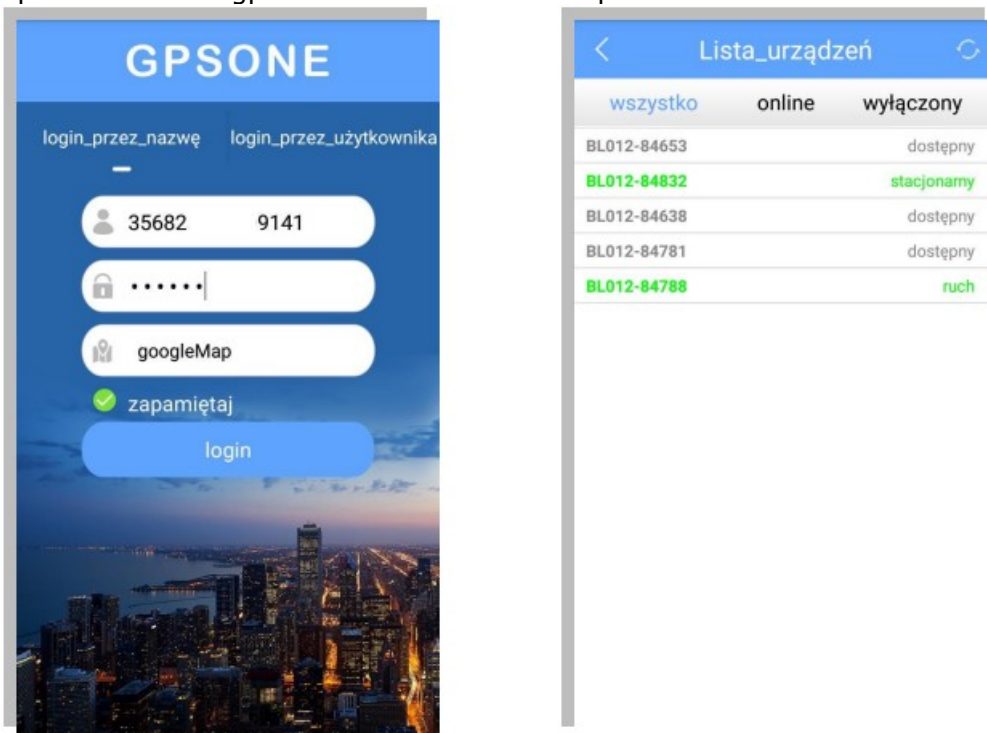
GPSONE

login_przez_nazwę login_przez_użytkownika

35682 9141

••••••

googleMap

zapamiętaj

login

Lista_urządzeń

wszystko online wyłączony

BL012-84653 dostępny
BL012-84832 stacjonarny
BL012-84638 dostępny
BL012-84781 dostępny
BL012-84788 ruch